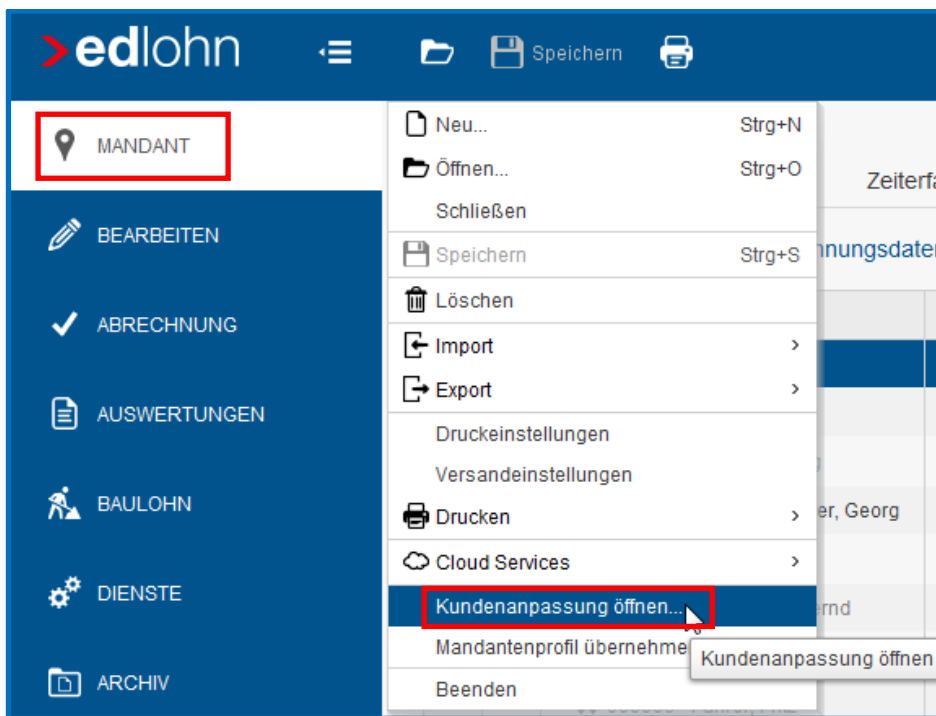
edlohn

Speichern

MANDANT

BEARBEITEN

ABRECHNUNG

AUSWERTUNGEN

BAULOHN

DIENSTE

ARCHIV

Neu... Strg+N
Öffnen... Strg+O
Schließen
Speichern Strg+S
Löschen
Import ›
Export ›
Druckeinstellungen
Versandeinstellungen
Drucken ›
Cloud Services ›
Kundenanpassung öffnen...
Mandantenprofil übernehme
Beenden

Kundenanpassung öffnen

Zeiterfa

nnungsdater

er, Georg

rnd